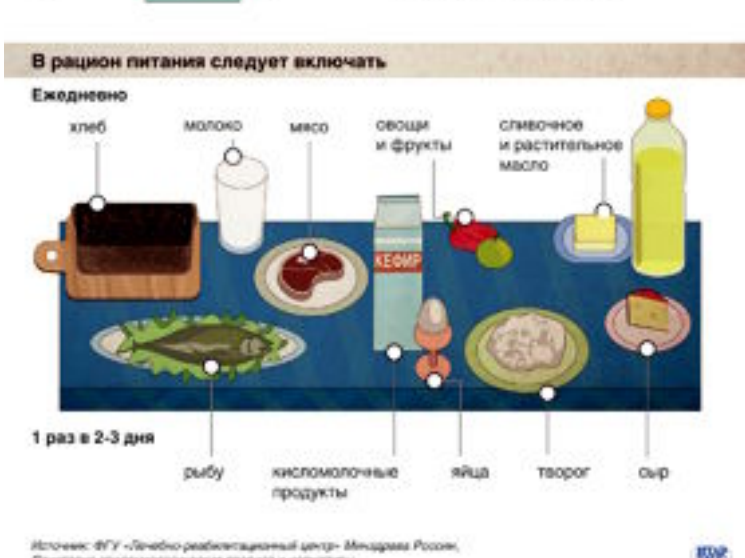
В рацион питания следует включать

Ежедневно

хлеб

молоко

мясо

овощи и фрукты

сливочное и растительное масло

КЕФИР

1 раз в 2-3 дня

рыбу

кисломолочные продукты

яйца

творог

сыр

Источник: ФГУ «Лечебно-реабилитационный центр» Минздрава России,

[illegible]

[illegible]